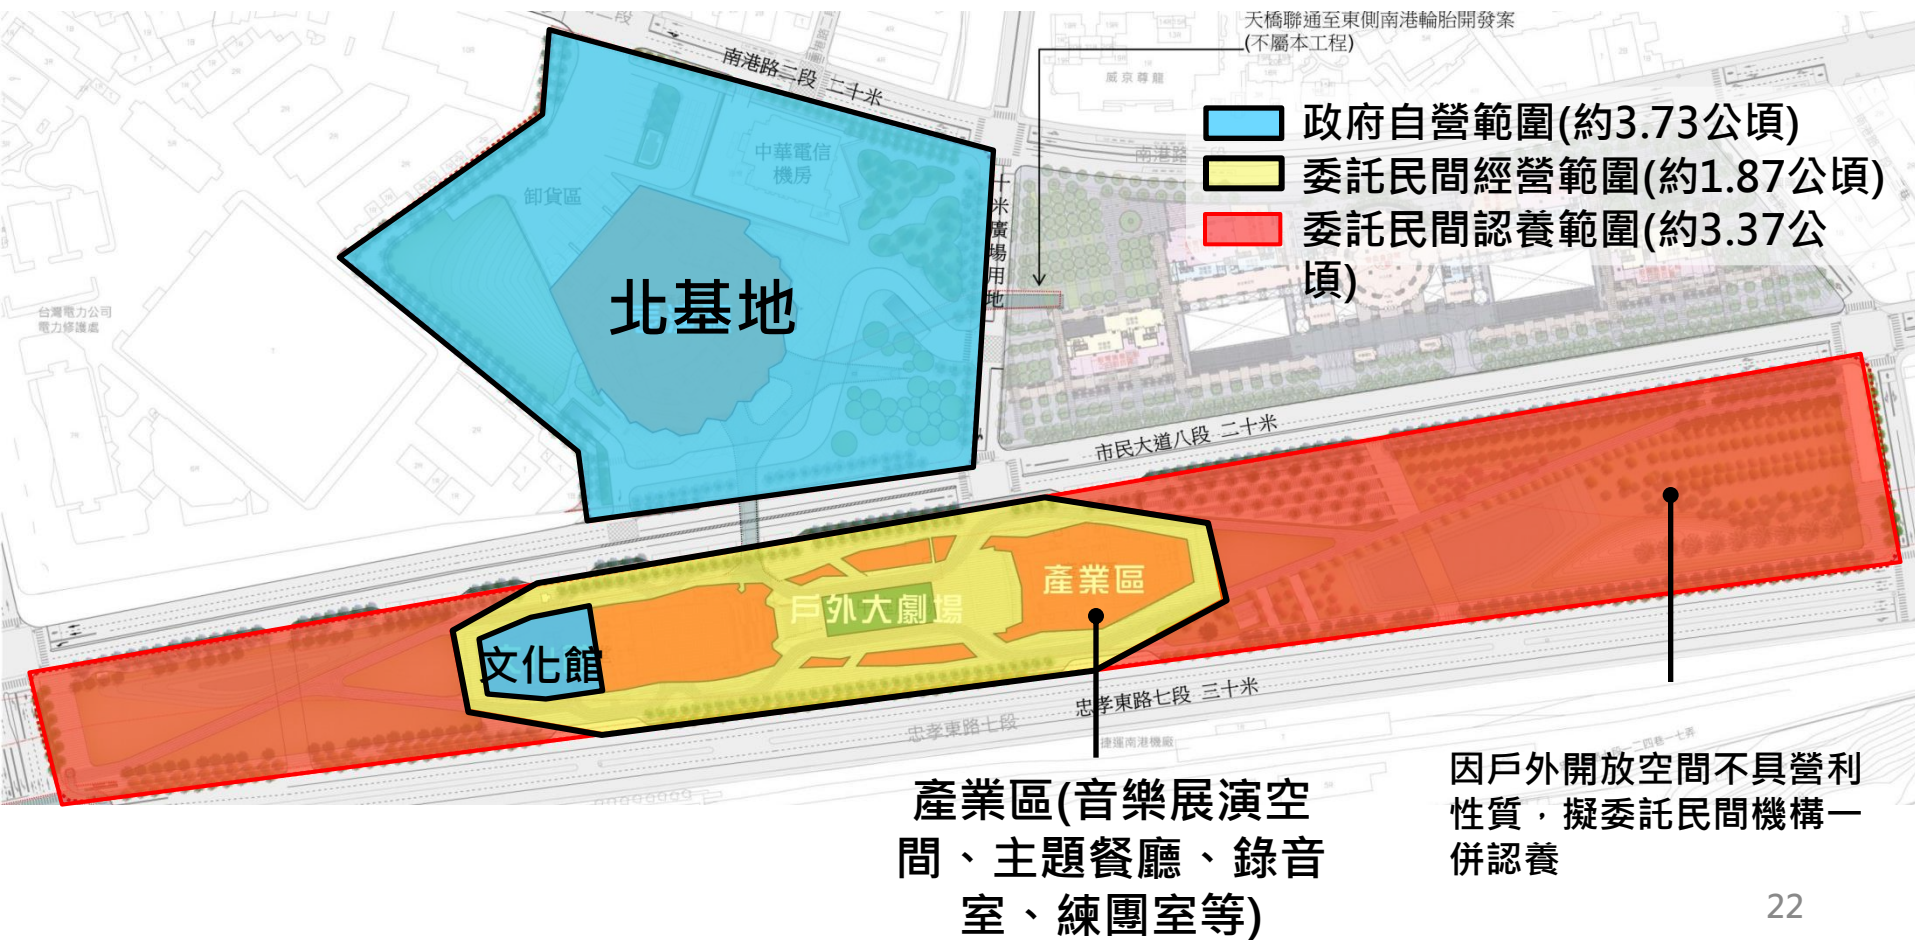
天橋聯通至東側南港輪胎開發案
(不屬本工程)

南港路二段 二十米

威京尊爵

政府自營範圍(約3.73公頃)
委託民間經營範圍(約1.87公頃)
委託民間認養範圍(約3.37公頃)

中華電信機房

卸貨區

十米廣場用地

南港路

北基地

台灣電力公司電力修護處

市民大道八段 二十米

產業區

戶外大劇場

文化館

忠孝東路七段 三十米

忠孝東路七段

捷運南港機廠

產業區(音樂展演空間、主題餐廳、錄音室、練團室等)

因戶外開放空間不具營利性質，擬委託民間機構一併認養

22